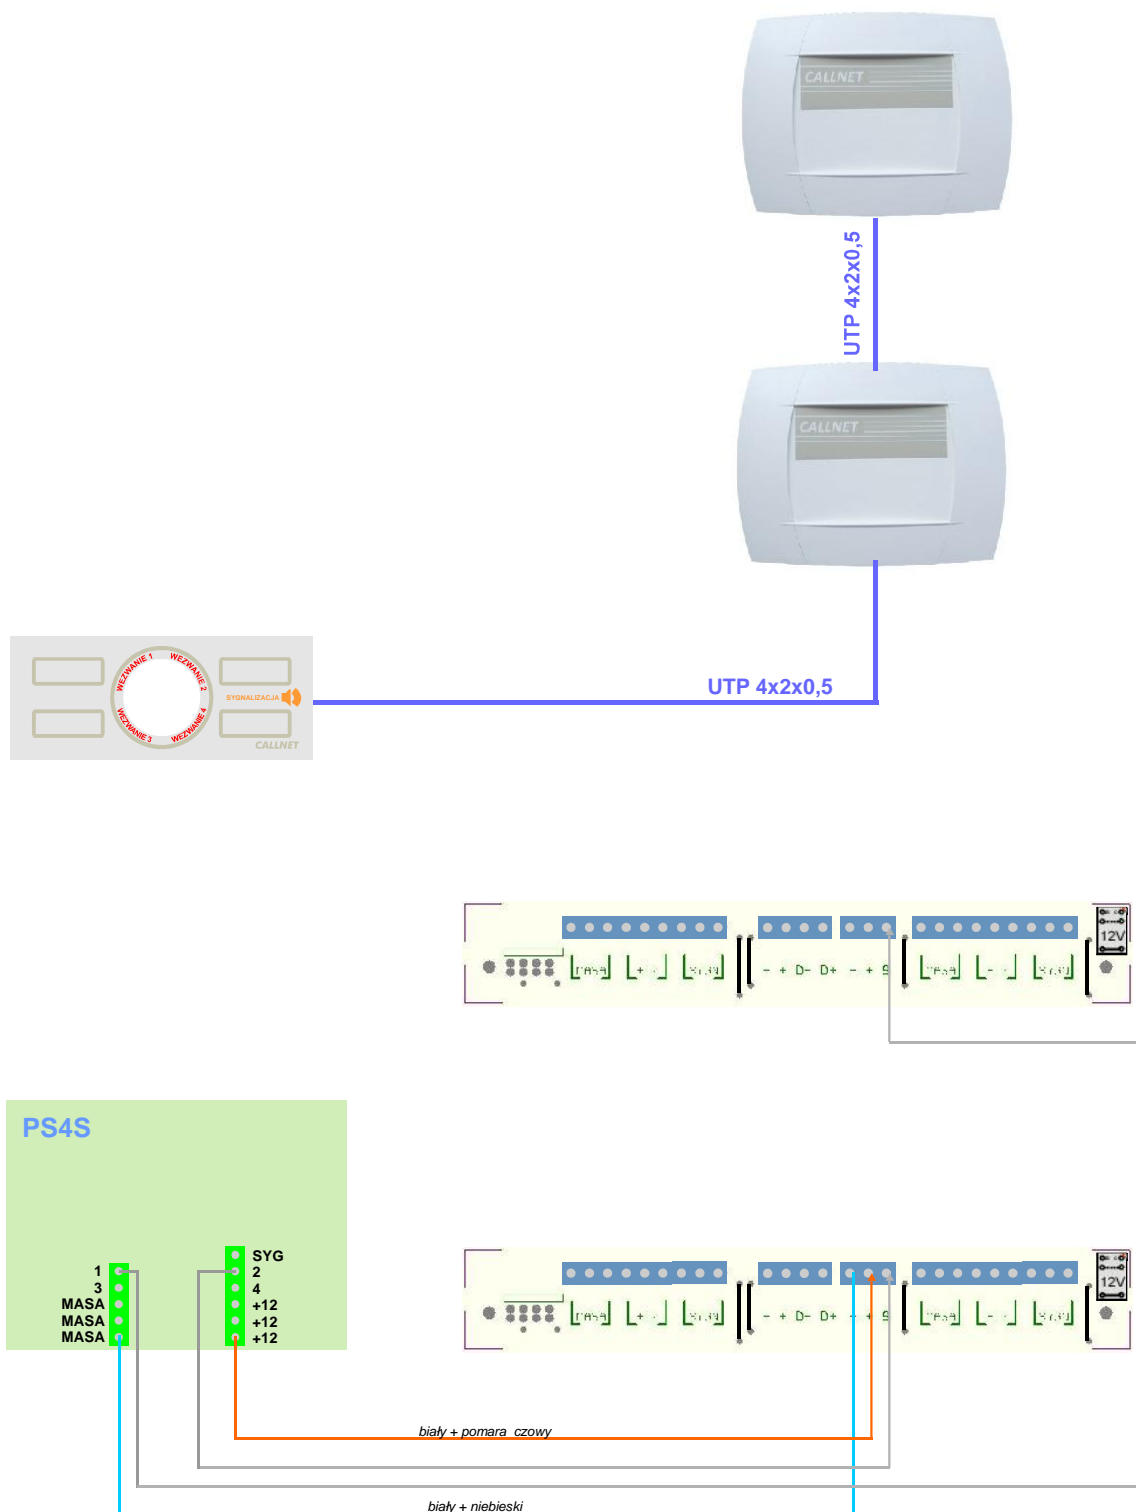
CALLNET

UTP 4x2x0,5

CALLNET

WEZWANIE 1
WEZWANIE 2
WEZWANIE 3
WEZWANIE 4
SYGNALIZACJA
CALLNET

UTP 4x2x0,5

- + D- D+ - + S

12V

PS4S

1
3
MASA
MASA
MASA

SYG
2
4
+12
+12
+12

- + D- D+ - + S

12V

biały + pomara czowy

biały + niebieski